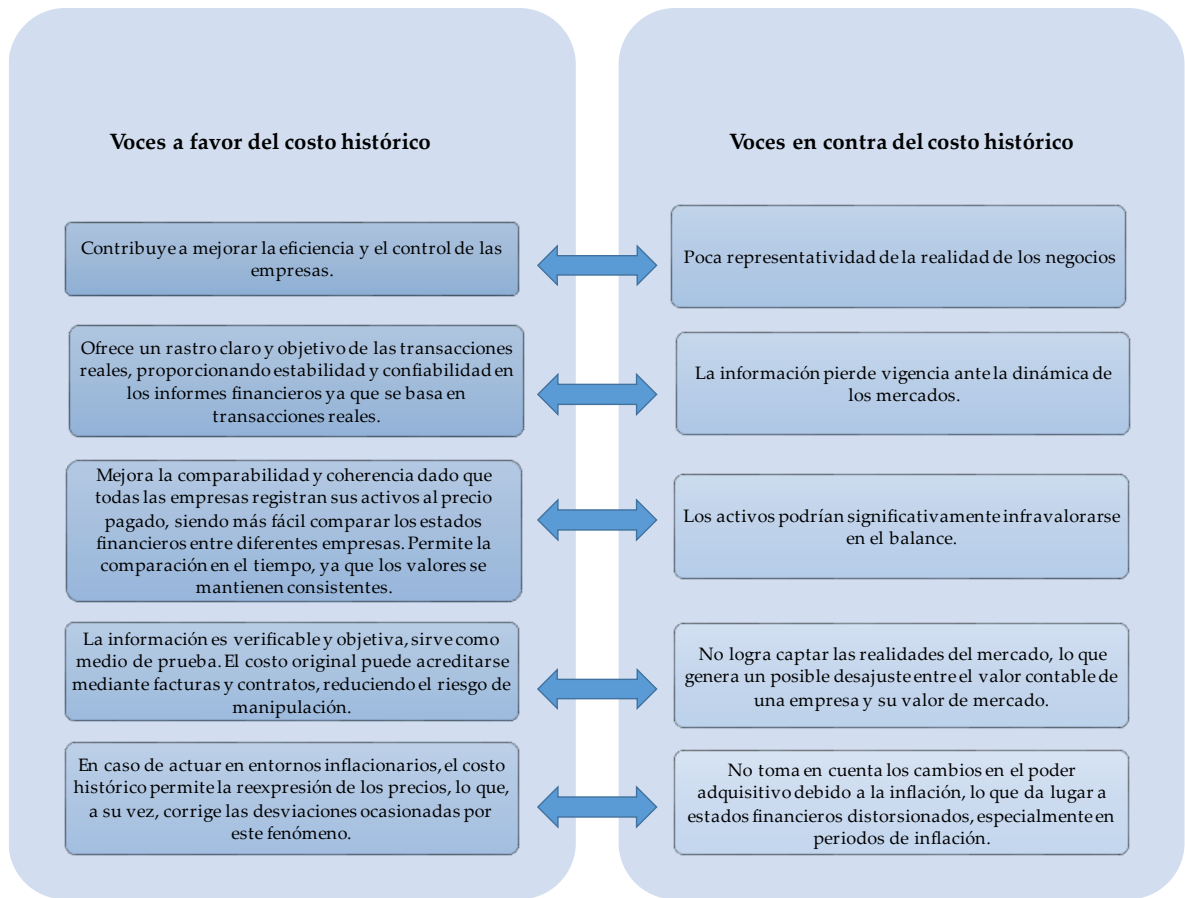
Voces a favor del costo histórico

Contribuye a mejorar la eficiencia y el control de las empresas.

Ofrece un rastro claro y objetivo de las transacciones reales, proporcionando estabilidad y confiabilidad en los informes financieros ya que se basa en transacciones reales.

Mejora la comparabilidad y coherencia dado que todas las empresas registran sus activos al precio pagado, siendo más fácil comparar los estados financieros entre diferentes empresas. Permite la comparación en el tiempo, ya que los valores se mantienen consistentes.

La información es verificable y objetiva, sirve como medio de prueba. El costo original puede acreditarse mediante facturas y contratos, reduciendo el riesgo de manipulación.

En caso de actuar en entornos inflacionarios, el costo histórico permite la reexpresión de los precios, lo que, a su vez, corrige las desviaciones ocasionadas por este fenómeno.

Voces en contra del costo histórico

Poca representatividad de la realidad de los negocios

La información pierde vigencia ante la dinámica de los mercados.

Los activos podrían significativamente infravalorarse en el balance.

No logra captar las realidades del mercado, lo que genera un posible desajuste entre el valor contable de una empresa y su valor de mercado.

No toma en cuenta los cambios en el poder adquisitivo debido a la inflación, lo que da lugar a estados financieros distorsionados, especialmente en periodos de inflación.